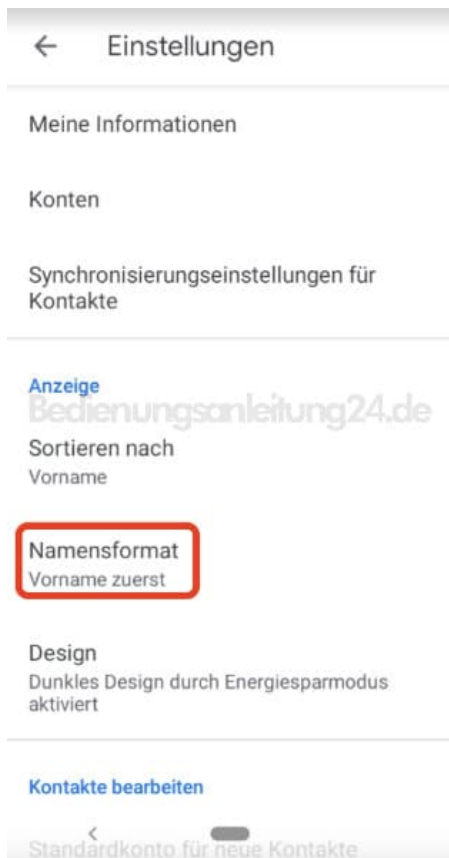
← Einstellungen

Meine Informationen

Konten

Synchronisierungseinstellungen für Kontakte

Anzeige

Bedienungsanleitung24.de

Sortieren nach
Vorname

Namensformat
Vorname zuerst

Design
Dunkles Design durch Energiesparmodus aktiviert

Kontakte bearbeiten

Standardkonto für neue Kontakte